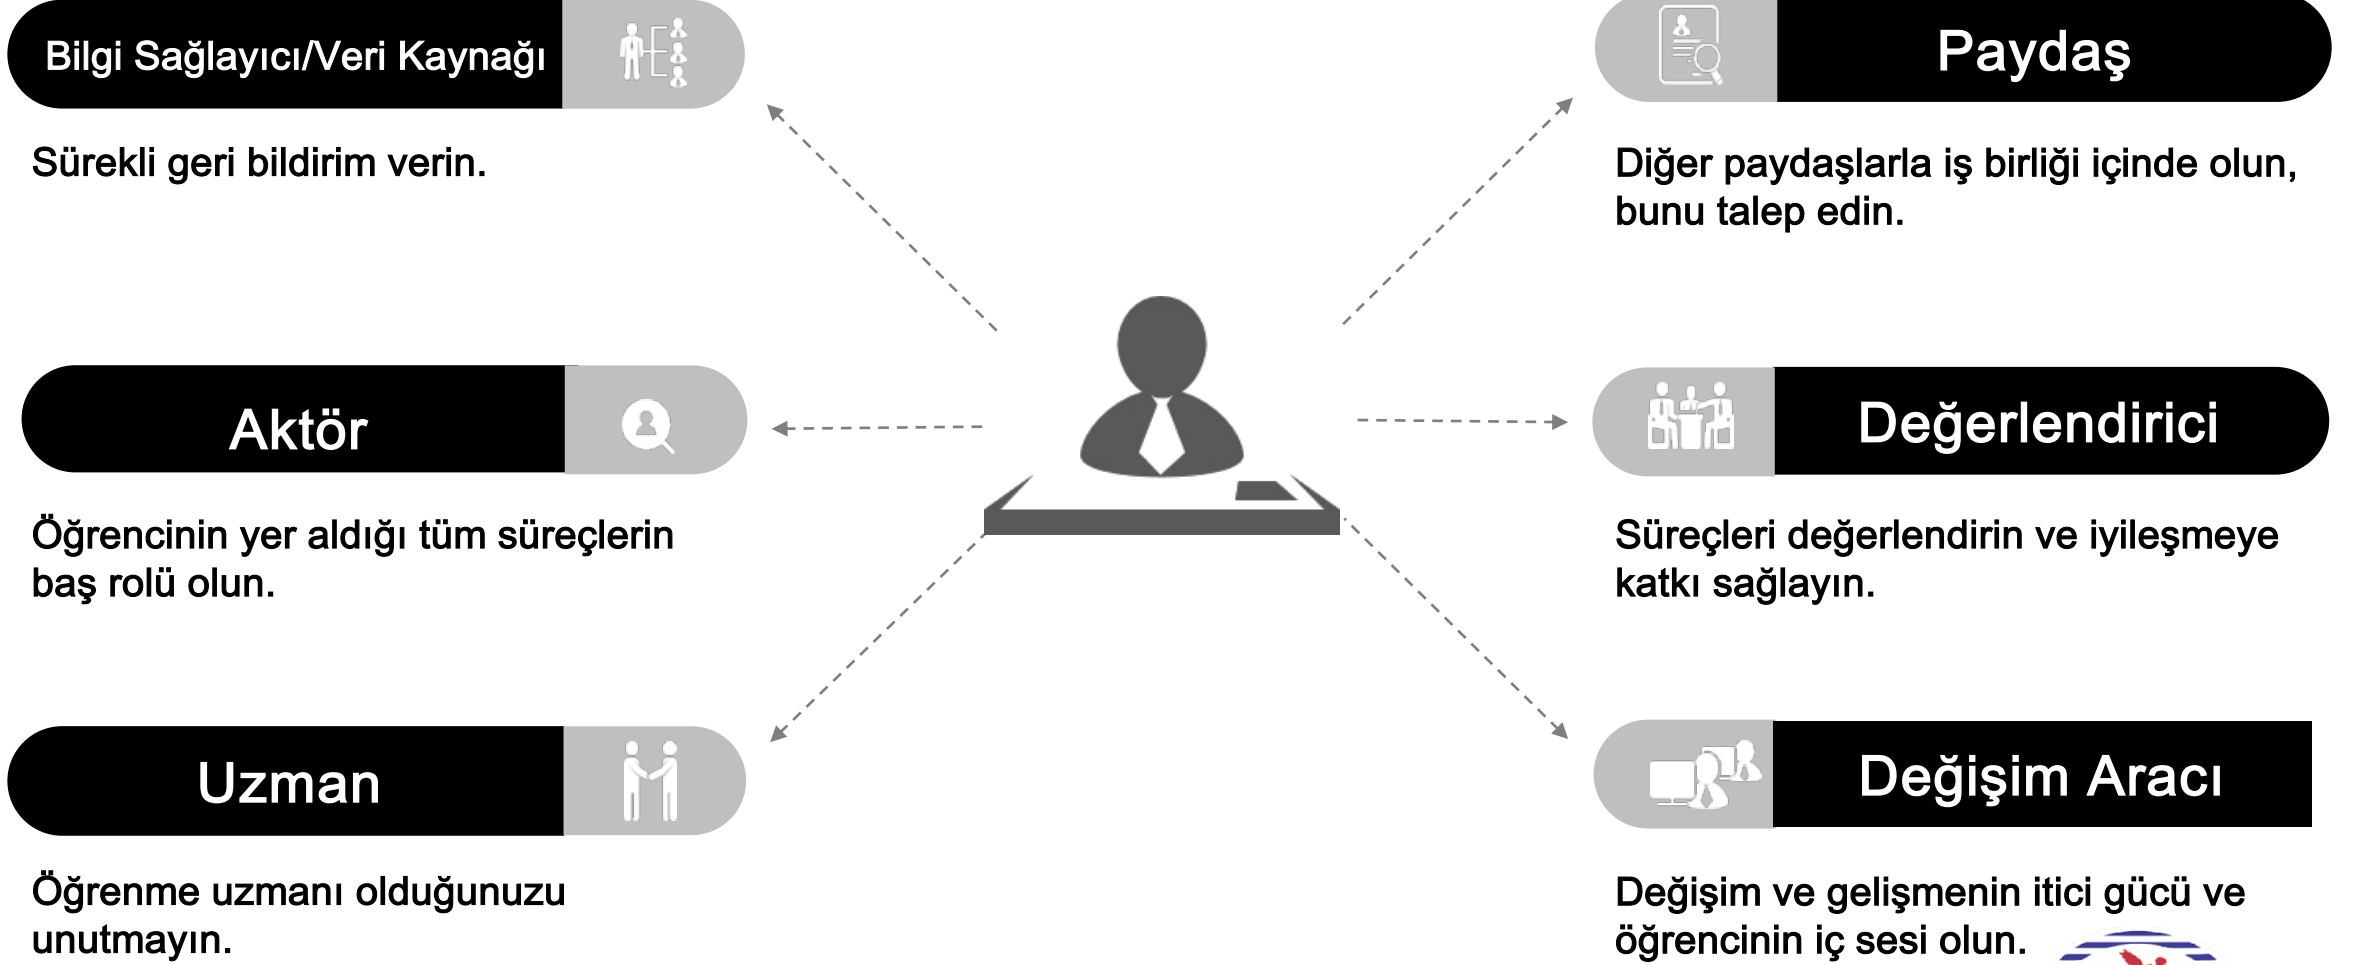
Bilgi Sağlayıcı/Veri Kaynağı

Sürekli geri bildirim verin.

Paydaş

Diğer paydaşlarla iş birliği içinde olun, bunu talep edin.

Aktör

Öğrencinin yer aldığı tüm süreçlerin baş rolü olun.

Değerlendirici

Süreçleri değerlendirin ve iyileşmeye katkı sağlayın.

Uzman

Öğrenme uzmanı olduğunuzu unutmayın.

Değişim Aracı

Değişim ve gelişmenin itici gücü ve öğrencinin iç sesi olun.